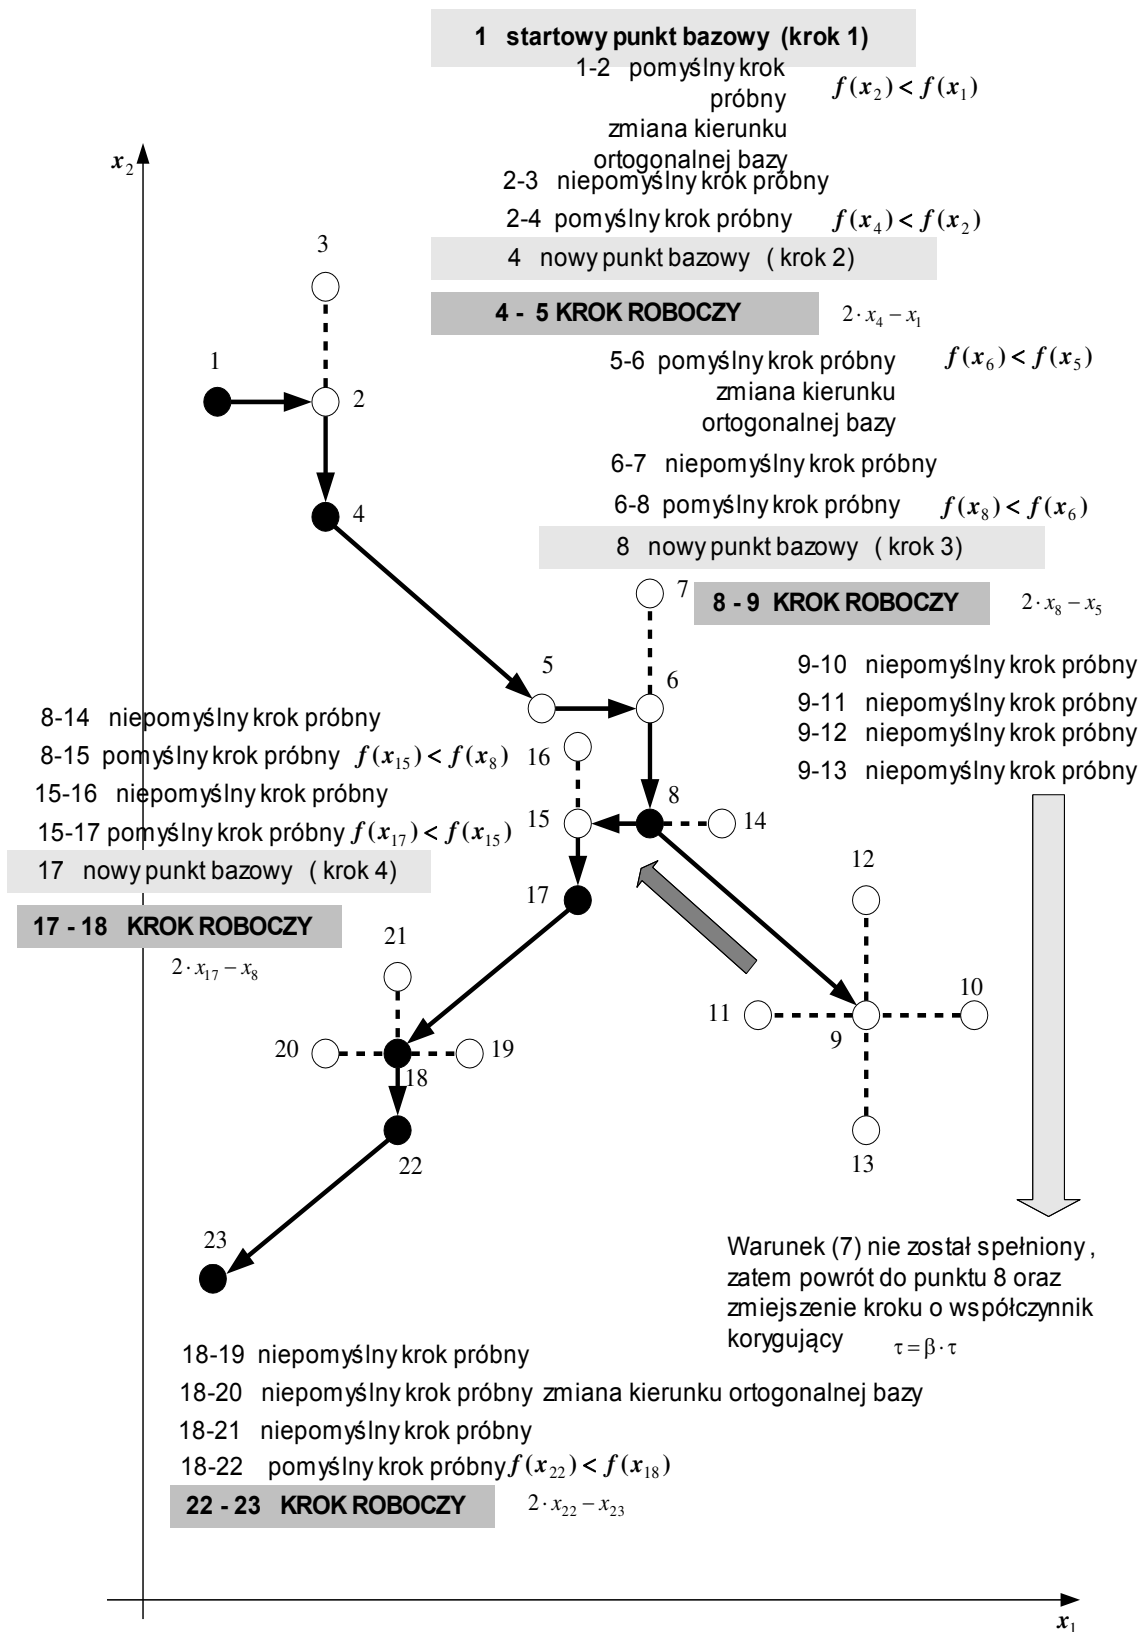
1 startowy punkt bazowy (krok 1)

1-2 pomyślny krok próbny zmiana kierunku ortogonalnej bazy $f(x_2) < f(x_1)$

2-3 niepomyślny krok próbny

2-4 pomyślny krok próbny $f(x_4) < f(x_2)$

4 nowy punkt bazowy ( krok 2)

4 - 5 KROK ROBOCZY $2 \cdot x_4 - x_1$

5-6 pomyślny krok próbny zmiana kierunku ortogonalnej bazy $f(x_6) < f(x_5)$

6-7 niepomyślny krok próbny

6-8 pomyślny krok próbny $f(x_8) < f(x_6)$

8 nowy punkt bazowy ( krok 3)

8 - 9 KROK ROBOCZY $2 \cdot x_8 - x_5$

9-10 niepomyślny krok próbny
9-11 niepomyślny krok próbny
9-12 niepomyślny krok próbny
9-13 niepomyślny krok próbny

$x_2$

3

1

2

4

5

6

7

8-14 niepomyślny krok próbny
8-15 pomyślny krok próbny $f(x_{15}) < f(x_8)$
15-16 niepomyślny krok próbny
15-17 pomyślny krok próbny $f(x_{17}) < f(x_{15})$

17 nowy punkt bazowy ( krok 4)

17 - 18 KROK ROBOCZY

$2 \cdot x_{17} - x_8$

16

15

8

14

17

12

21

10

11

9

20

19

18

22

13

23

Warunek (7) nie został spełniony , zatem powrót do punktu 8 oraz zmiejszenie kroku o współczynnik korygujący $\tau = \beta \cdot \tau$

18-19 niepomyślny krok próbny
18-20 niepomyślny krok próbny zmiana kierunku ortogonalnej bazy
18-21 niepomyślny krok próbny
18-22 pomyślny krok próbny $f(x_{22}) < f(x_{18})$

22 - 23 KROK ROBOCZY $2 \cdot x_{22} - x_{23}$

$x_1$